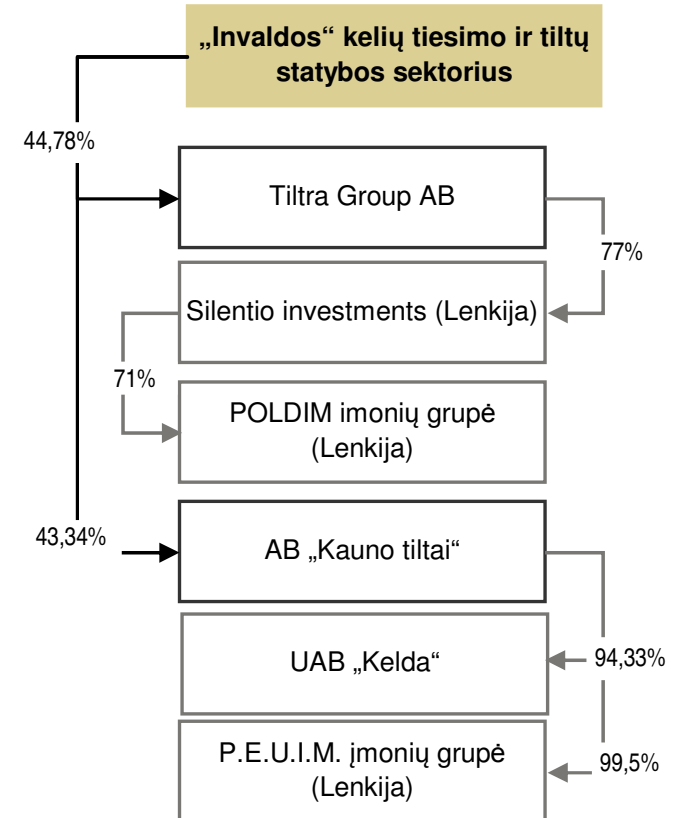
„Invaldos“ kelių tiesimo ir tiltų statybos sektorius

44,78%

Tiltra Group AB

77%

Silentio investments (Lenkija)

71%

POLDIM imonių grupė (Lenkija)

43,34%

AB „Kauno tiltai“

UAB „Kelda“

94,33%

P.E.U.I.M. įmonių grupė (Lenkija)

99,5%